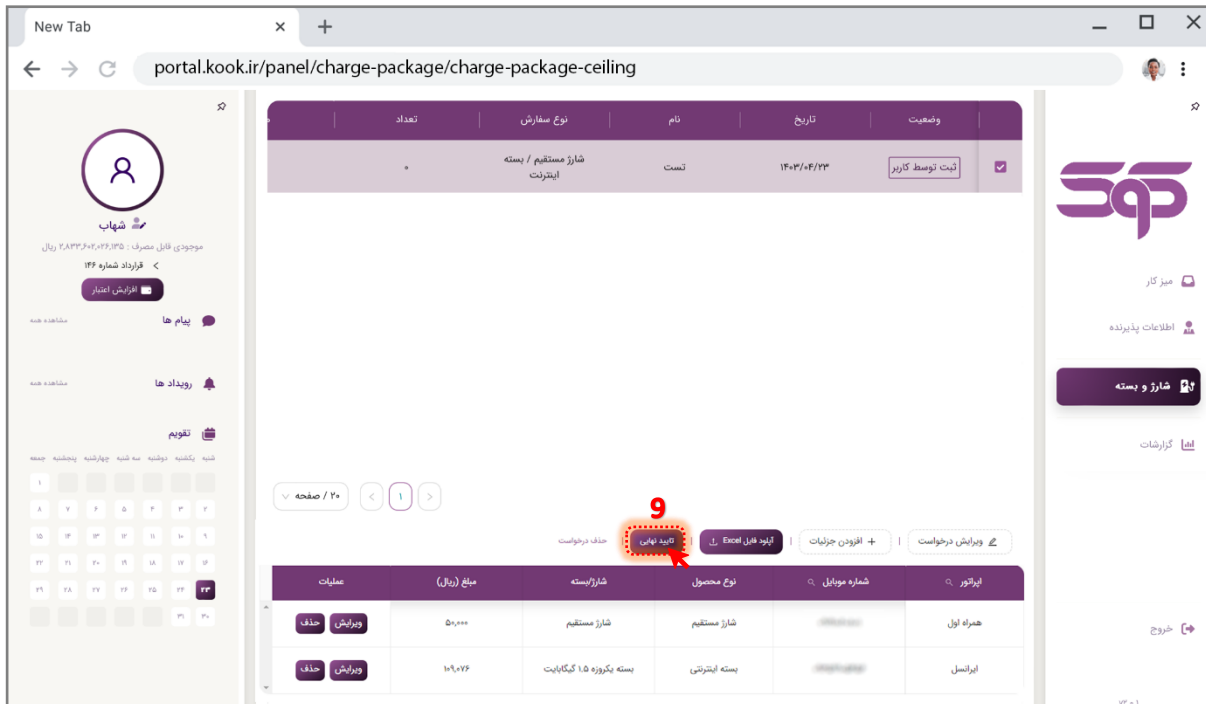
New Tab

portal.kook.ir/panel/charge-package/charge-package-ceiling

| وضعیت | تاریخ | نام | نوع سفارش | تعداد |
|---|---|---|---|---|
| ثبت توسط کاربر | ۱۴۰۳/۰۴/۲۳ | تست | شارژ مستقیم / بسته اینترنت | ۰ |

۲۰ / صفحه
1

9

ویرایش درخواست | افزودن جزئیات | آپلود فایل Excel | تایید نهایی | حذف درخواست

| اپراتور | شماره موبایل | نوع محصول | شارژ/بسته | مبلغ (ریال) | عملیات |
|---|---|---|---|---|---|
| همراه اول | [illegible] | شارژ مستقیم | شارژ مستقیم | ۵۰,۰۰۰ | ویرایش حذف |
| ایرانسل | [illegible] | بسته اینترنتی | بسته یکروزه ۱.۵ گیگابایت | ۱۰۹,۰۷۶ | ویرایش حذف |

شهاب
موجودی قابل مصرف: ۲,۸۳۳,۶۰۲,۰۲۶,۱۳۵ ریال
قرارداد شماره ۱۴۶
افزایش اعتبار

پیام ها
مشاهده همه

رویداد ها
مشاهده همه

تقویم
شنبه یکشنبه دوشنبه سه شنبه چهارشنبه پنجشنبه جمعه
۱
۲ ۳ ۴ ۵ ۶ ۷ ۸
۹ ۱۰ ۱۱ ۱۲ ۱۳ ۱۴ ۱۵
۱۶ ۱۷ ۱۸ ۱۹ ۲۰ ۲۱ ۲۲
۲۳ ۲۴ ۲۵ ۲۶ ۲۷ ۲۸ ۲۹
۳۰ ۳۱

میز کار
اطلاعات پذیرنده
شارژ و بسته
گزارشات
خروج